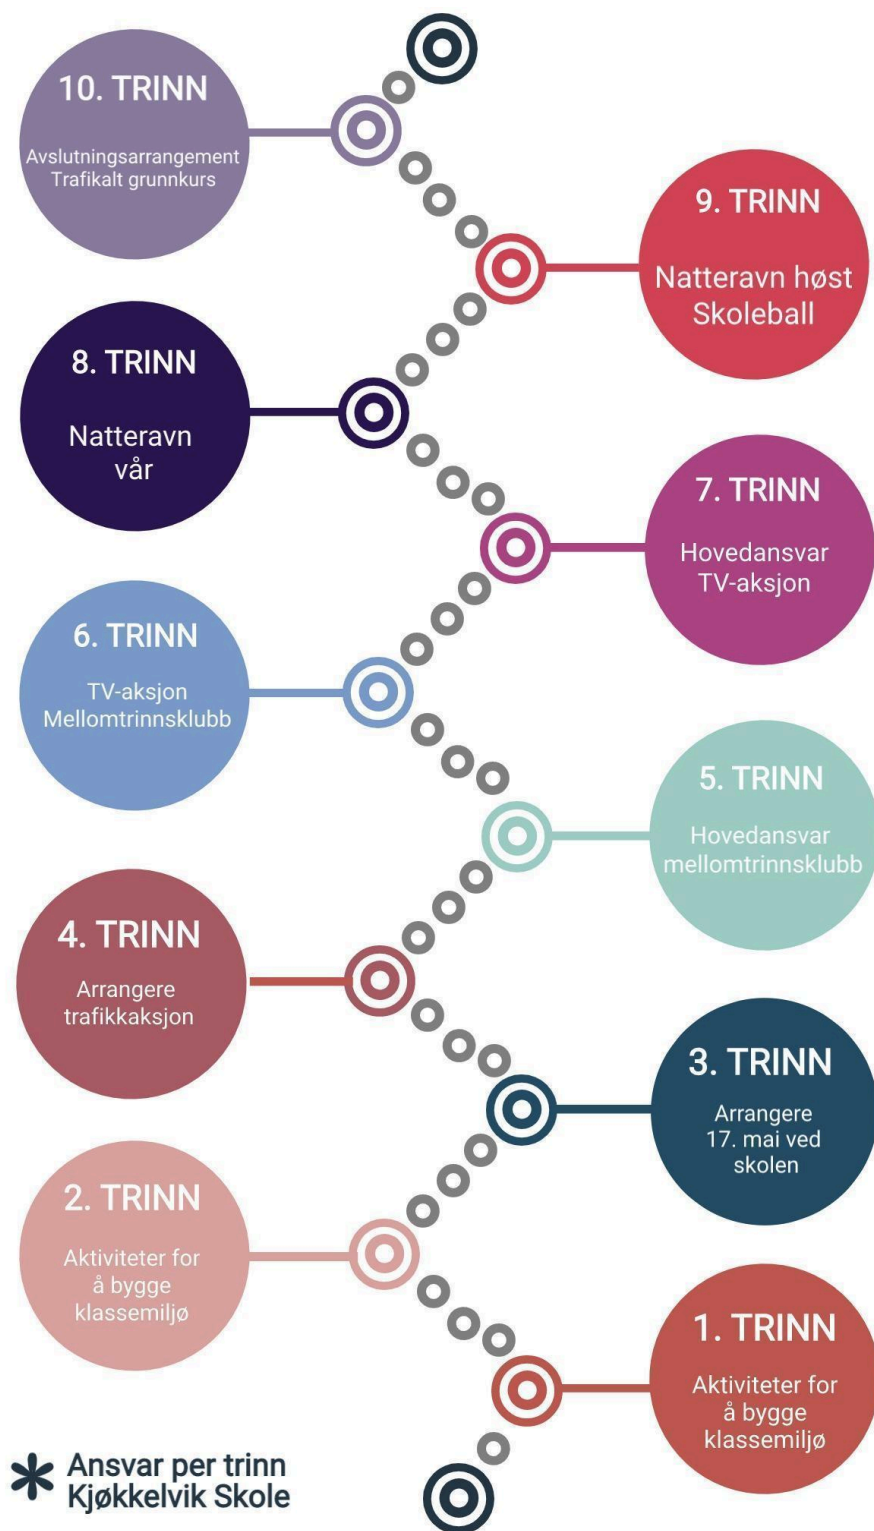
10. TRINN
Avslutningsarrangement
Trafikalt grunnkurs

9. TRINN
Natteravn høst
Skoleball

8. TRINN
Natteravn vår

7. TRINN
Hovedansvar TV-aksjon

6. TRINN
TV-aksjon
Mellomtrinnsklubb

5. TRINN
Hovedansvar mellomtrinnsklubb

4. TRINN
Arrangere trafikkaksjon

3. TRINN
Arrangere 17. mai ved skolen

2. TRINN
Aktiviteter for å bygge klassemiljø

1. TRINN
Aktiviteter for å bygge klassemiljø

Ansvar per trinn
Kjøkkelvik Skole